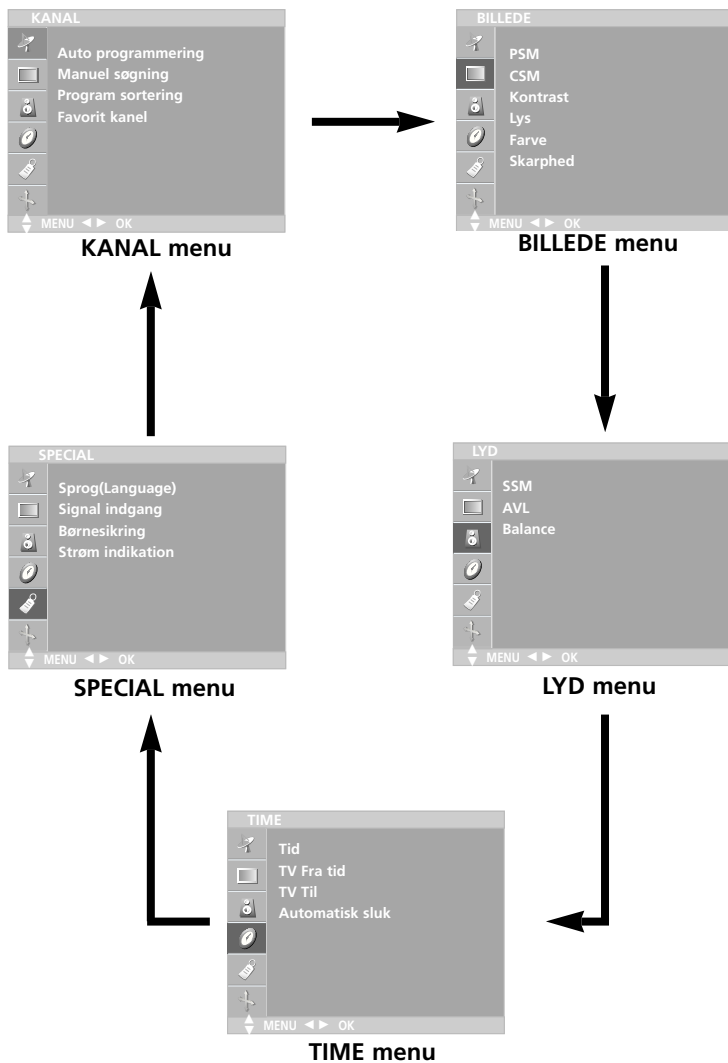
KANAL

Auto programmering
Manuel søgning
Program sortering
Favorit kanel

MENU ◄ ► OK

KANAL menu

BILLEDE

PSM
CSM
Kontrast
Lys
Farve
Skarphed

MENU ◄ ► OK

BILLEDE menu

SPECIAL

Sprog(Language)
Signal indgang
Børnesikring
Strøm indikation

MENU ◄ ► OK

SPECIAL menu

LYD

SSM
AVL
Balance

MENU ◄ ► OK

LYD menu

TIME

Tid
TV Fra tid
TV Til
Automatisk sluk

MENU ◄ ► OK

TIME menu